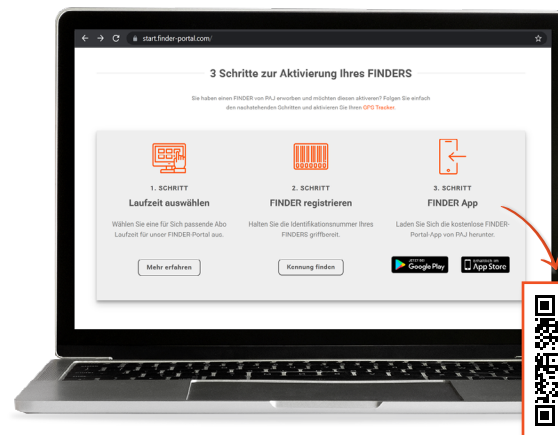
start.finder-portal.com/

3 Schritte zur Aktivierung Ihres FINDERS

Sie haben einen FINDER von PAJ erworben und möchten diesen aktivieren? Folgen Sie einfach den nachstehenden Schritten und aktivieren Sie Ihren GPS Tracker.

1. SCHRITT
Laufzeit auswählen
Wählen Sie eine für Sich passende Abo Laufzeit für unser FINDER-Portal aus.
Mehr erfahren

2. SCHRITT
FINDER registrieren
Halten Sie die Identifikationsnummer Ihres FINDERS griffbereit.
Kennung finden

3. SCHRITT
FINDER App
Laden Sie Sich die kostenlose FINDER-Portal App von PAJ herunter.
JETZT BEI Google Play
Erhältlich im App Store